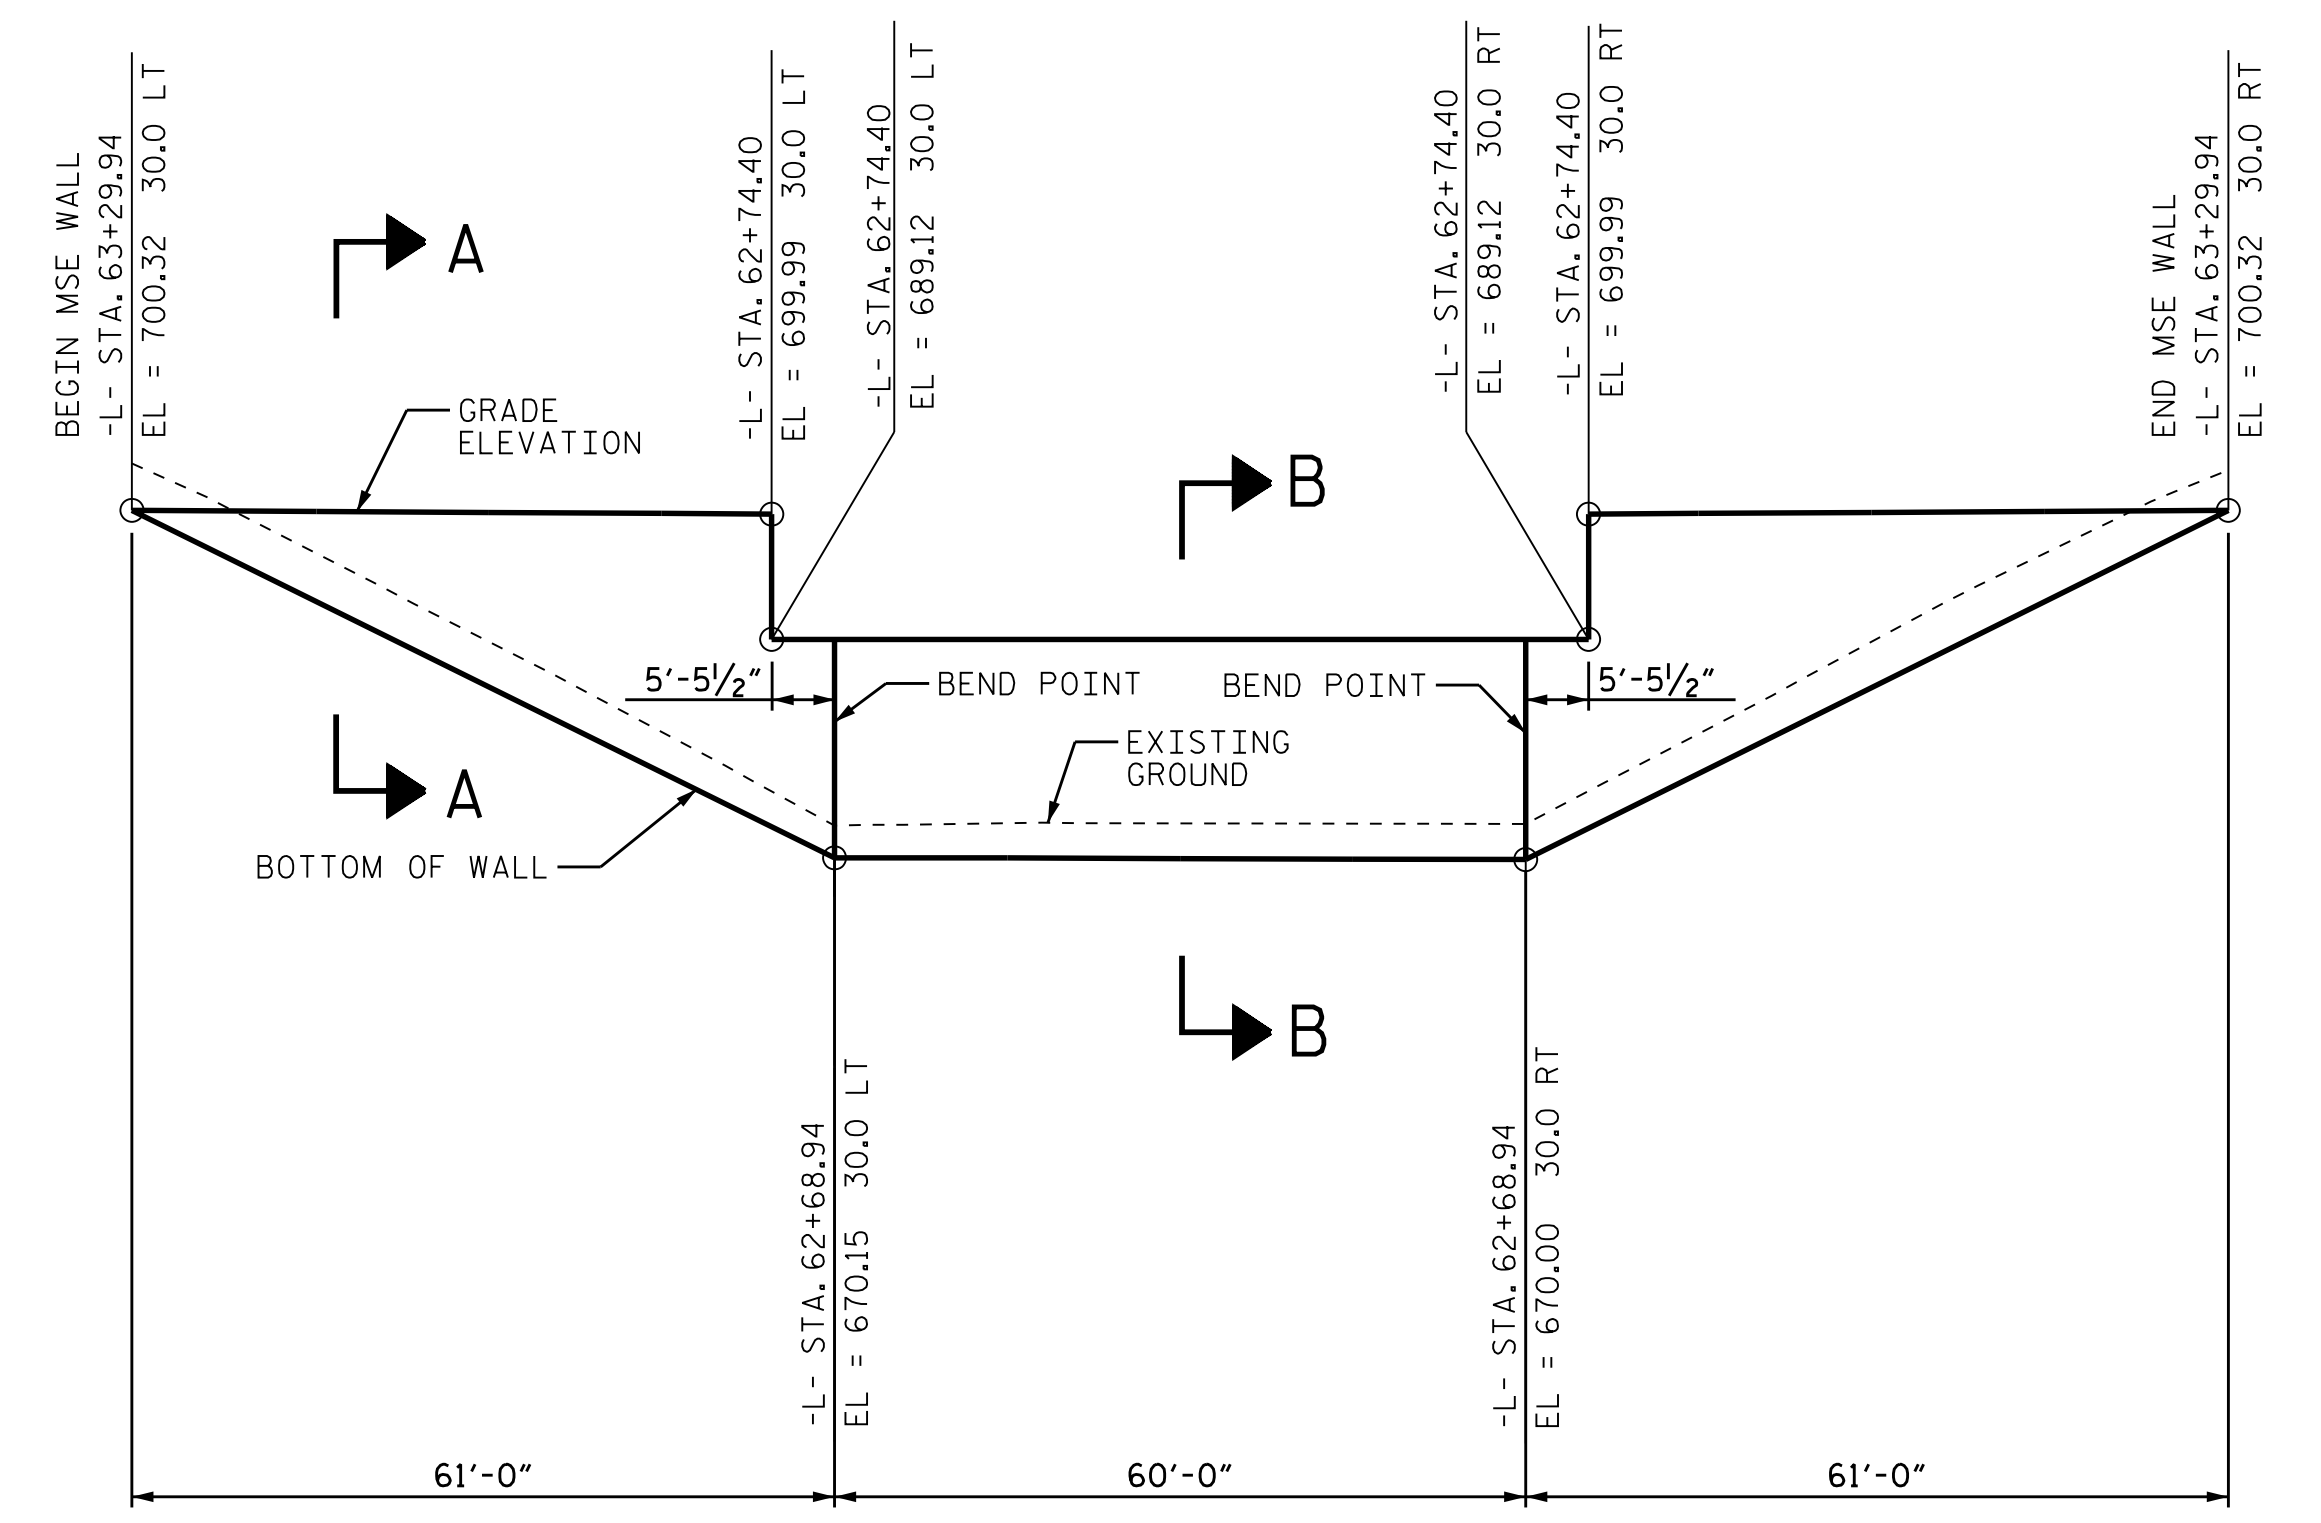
BEGIN MSE WALL
-L- STA. 63+29.94
EL = 700.32 30.0 LT

A

-L- STA. 62+74.40
EL = 699.99 30.0 LT

-L- STA. 62+74.40
EL = 689.12 30.0 LT

-L- STA. 62+74.40
EL = 689.12 30.0 RT

-L- STA. 62+74.40
EL = 699.99 30.0 RT

END MSE WALL
-L- STA. 63+29.94
EL = 700.32 30.0 RT

GRADE
ELEVATION

B

$5'-5\frac{1}{2}"$

BEND POINT

BEND POINT

$5'-5\frac{1}{2}"$

EXISTING
GROUND

A

BOTTOM OF WALL

B

-L- STA. 62+68.94 30.0 LT
EL = 670.15

-L- STA. 62+68.94 30.0 RT
EL = 670.00

61'-0"

60'-0"

61'-0"